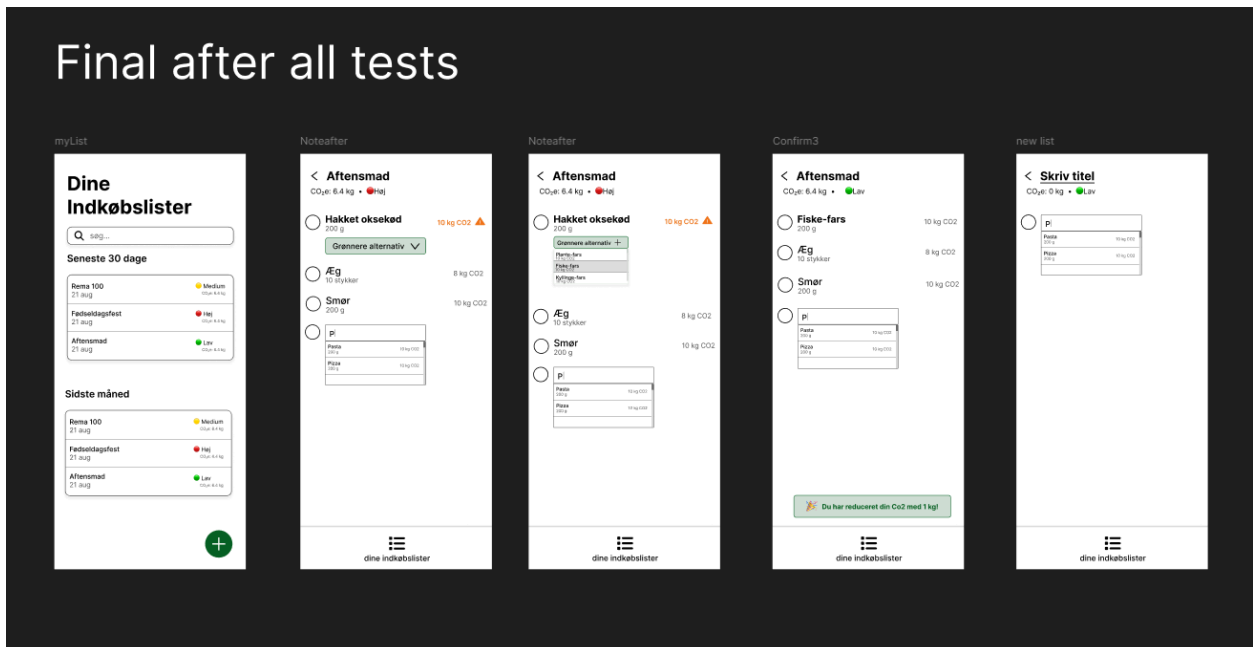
Final after all tests

myList

Dine Indkøbslister

søg...

Seneste 30 dage

Rema 100
21 aug
Medium
CO₂e: 6.4 kg

Fødselsdagsfest
21 aug
Høj
CO₂e: 6.4 kg

Aftensmad
21 aug
Lav
CO₂e: 6.4 kg

Sidste måned

Rema 100
21 aug
Medium
CO₂e: 6.4 kg

Fødselsdagsfest
21 aug
Høj
CO₂e: 6.4 kg

Aftensmad
21 aug
Lav
CO₂e: 6.4 kg

Noteafter

< Aftensmad
CO₂e: 6.4 kg • Høj

Hakket oksekød
200 g
10 kg CO2

Grønnere alternativ

Æg
10 stykker
8 kg CO2

Smør
200 g
10 kg CO2

P|
Pasta
200 g
10 kg CO2
Pizza
200 g
10 kg CO2

dine indkøbslister

Noteafter

< Aftensmad
CO₂e: 6.4 kg • Høj

Hakket oksekød
200 g
10 kg CO2

Grønnere alternativ +
Flæske-fars
Fiske-fars
Kyllinge-fars

Æg
10 stykker
8 kg CO2

Smør
200 g
10 kg CO2

P|
Pasta
200 g
10 kg CO2
Pizza
200 g
10 kg CO2

dine indkøbslister

Confirm3

< Aftensmad
CO₂e: 6.4 kg • Lav

Fiske-fars
200 g
10 kg CO2

Æg
10 stykker
8 kg CO2

Smør
200 g
10 kg CO2

P|
Pasta
200 g
10 kg CO2
Pizza
200 g
10 kg CO2

Du har reduceret din Co2 med 1 kg!

dine indkøbslister

new list

< Skriv titel
CO₂e: 0 kg • Lav

P|
Pasta
200 g
10 kg CO2
Pizza
200 g
10 kg CO2

dine indkøbslister